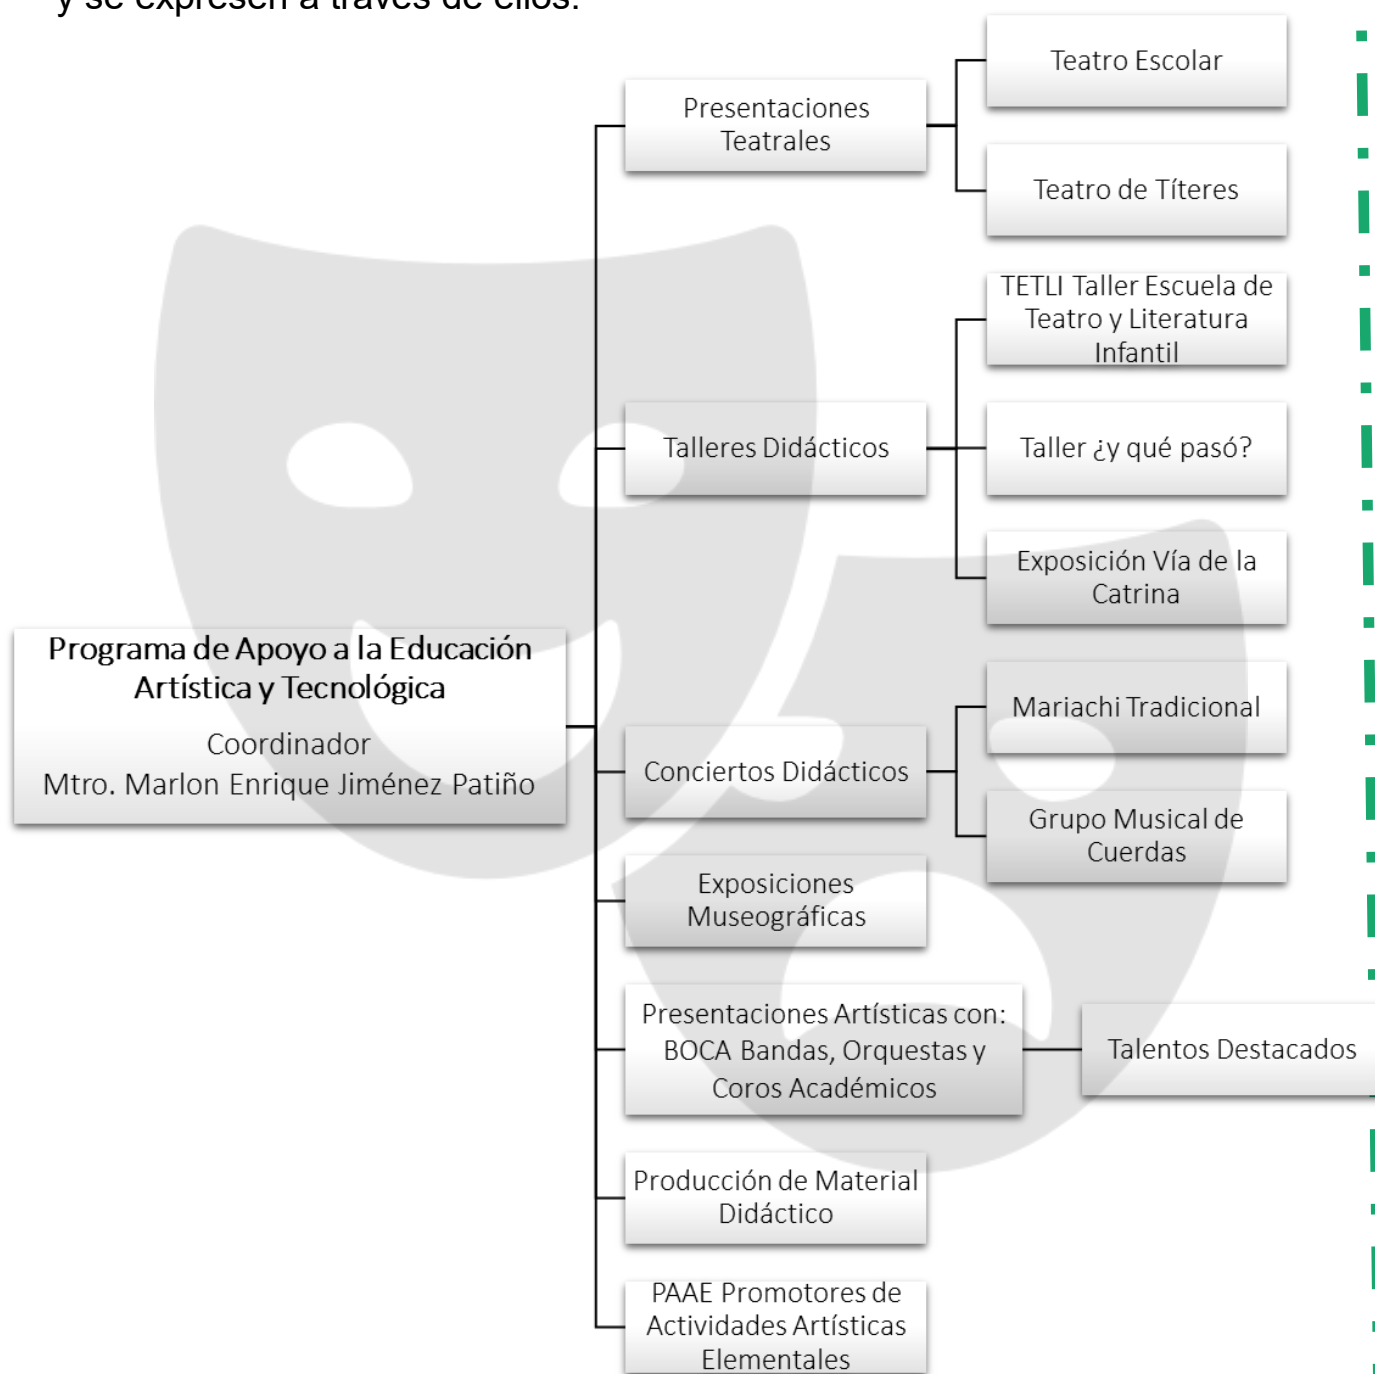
y se expresen a través de ellos.

Programa de Apoyo a la Educación Artística y Tecnológica
Coordinador
Mtro. Marlon Enrique Jiménez Patiño

Presentaciones Teatrales

Teatro Escolar

Teatro de Títeres

Talleres Didácticos

TETLI Taller Escuela de Teatro y Literatura Infantil

Taller ¿y qué pasó?

Exposición Vía de la Catrina

Conciertos Didácticos

Mariachi Tradicional

Grupo Musical de Cuerdas

Exposiciones Museográficas

Presentaciones Artísticas con: BOCA Bandas, Orquestas y Coros Académicos

Talentos Destacados

Producción de Material Didáctico

PAAE Promotores de Actividades Artísticas Elementales